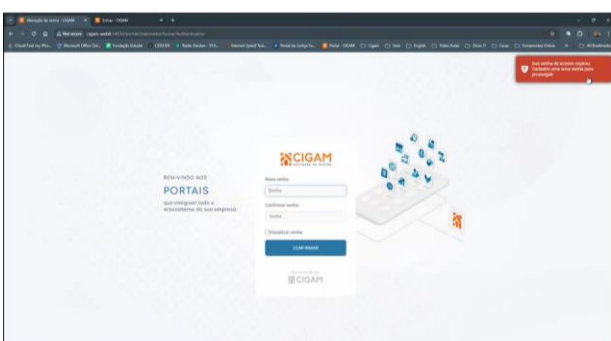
Alteração de senha · CIGAM    Entrar · CIGAM

Não seguro   cigam-web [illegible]

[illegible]

Sua senha de acesso expirou. Cadastre uma nova senha para prosseguir.

BEM-VINDO AOS
PORTAIS
que integram todo o ecossistema da sua empresa.

CIGAM
SOFTWARE DE GESTÃO

Nova senha
Senha
Confirmar senha
Senha
Visualizar senha
CONFIRMAR

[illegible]
CIGAM